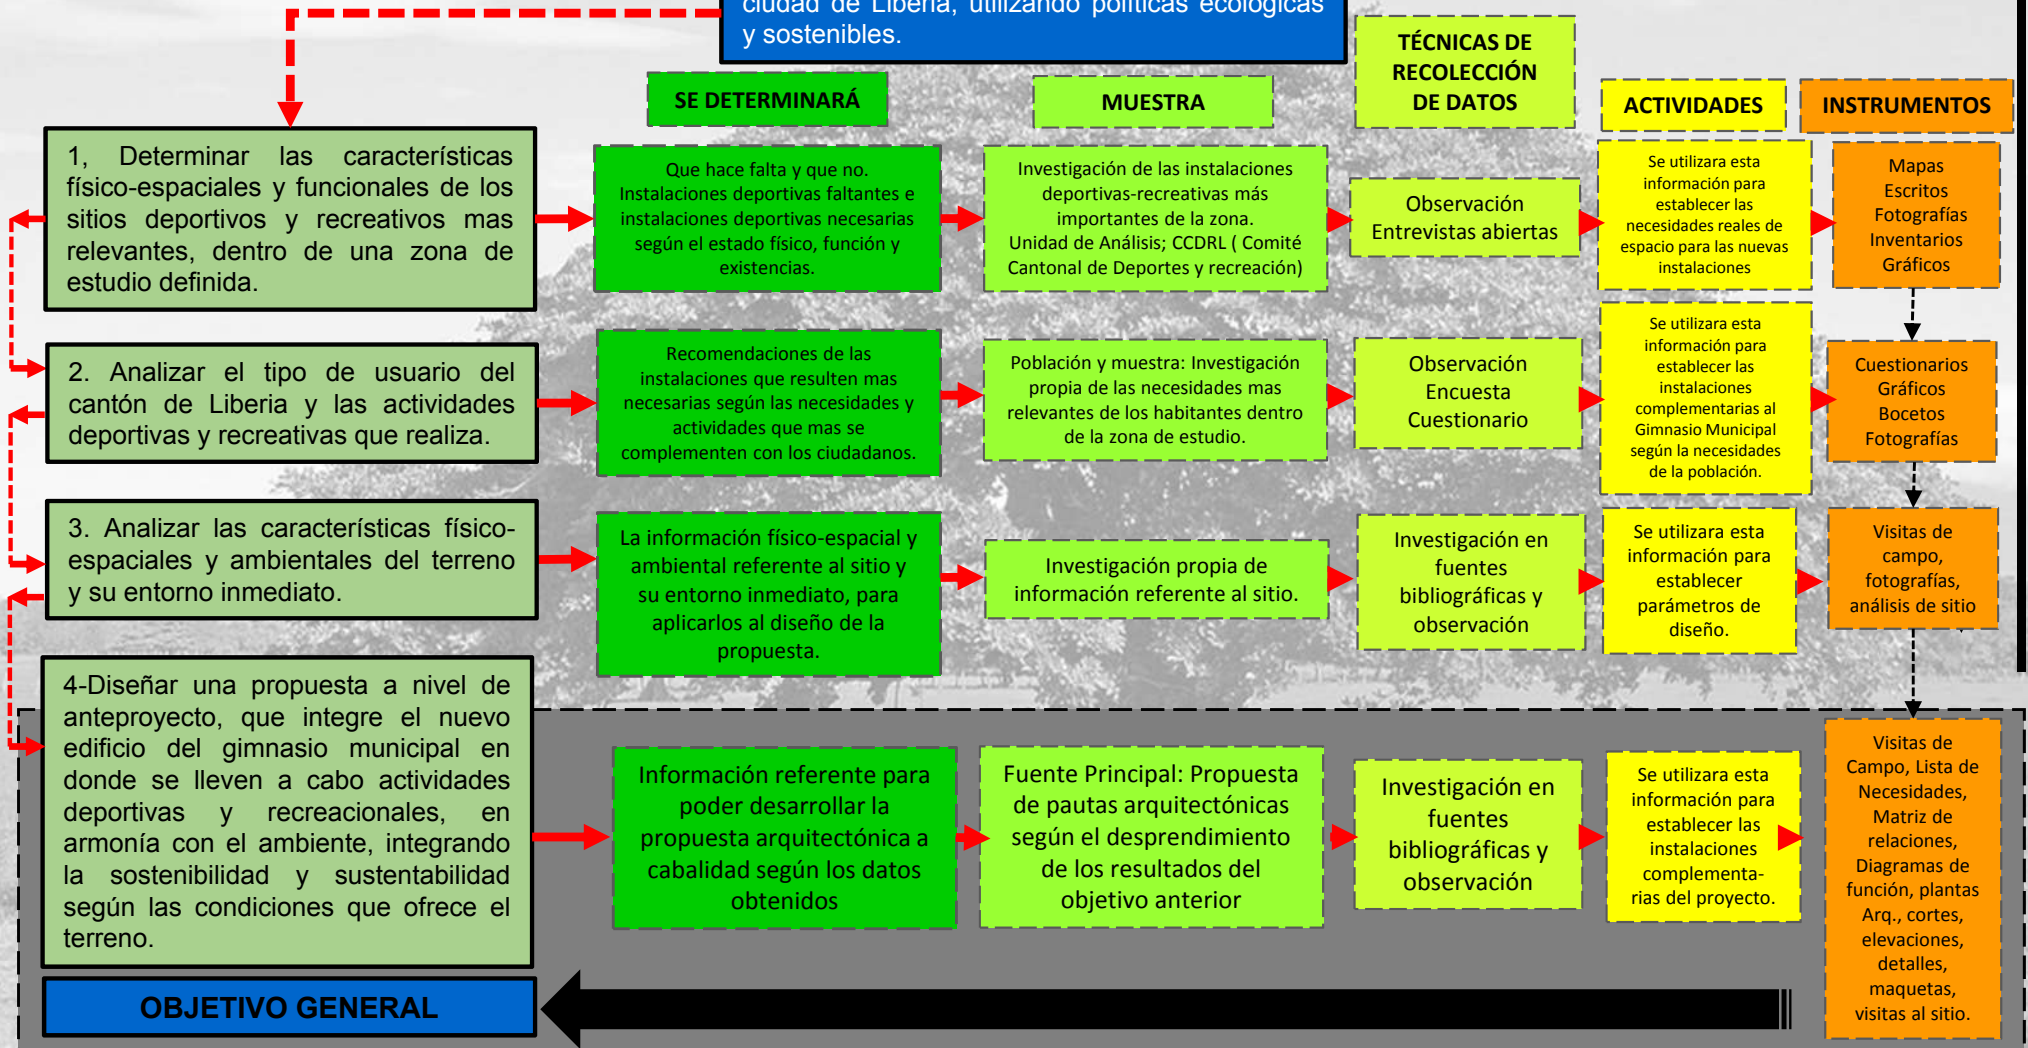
ciudad de Liberia, utilizando políticas ecológicas y sostenibles.

SE DETERMINARÁ

MUESTRA

TÉCNICAS DE RECOLECCIÓN DE DATOS

ACTIVIDADES

INSTRUMENTOS

1, Determinar las características físico-espaciales y funcionales de los sitios deportivos y recreativos mas relevantes, dentro de una zona de estudio definida.

Que hace falta y que no. Instalaciones deportivas faltantes e instalaciones deportivas necesarias según el estado físico, función y existencias.

Investigación de las instalaciones deportivas-recreativas más importantes de la zona. Unidad de Análisis; CCDRL ( Comité Cantonal de Deportes y recreación)

Observación Entrevistas abiertas

Se utilizara esta información para establecer las necesidades reales de espacio para las nuevas instalaciones

Mapas Escritos Fotografías Inventarios Gráficos

2. Analizar el tipo de usuario del cantón de Liberia y las actividades deportivas y recreativas que realiza.

Recomendaciones de las instalaciones que resulten mas necesarias según las necesidades y actividades que mas se complementen con los ciudadanos.

Población y muestra: Investigación propia de las necesidades mas relevantes de los habitantes dentro de la zona de estudio.

Observación Encuesta Cuestionario

Se utilizara esta información para establecer las instalaciones complementarias al Gimnasio Municipal según la necesidades de la población.

Cuestionarios Gráficos Bocetos Fotografías

3. Analizar las características físico-espaciales y ambientales del terreno y su entorno inmediato.

La información físico-espacial y ambiental referente al sitio y su entorno inmediato, para aplicarlos al diseño de la propuesta.

Investigación propia de información referente al sitio.

Investigación en fuentes bibliográficas y observación

Se utilizara esta información para establecer parámetros de diseño.

Visitas de campo, fotografías, análisis de sitio

4-Diseñar una propuesta a nivel de anteproyecto, que integre el nuevo edificio del gimnasio municipal en donde se lleven a cabo actividades deportivas y recreacionales, en armonía con el ambiente, integrando la sostenibilidad y sustentabilidad según las condiciones que ofrece el terreno.

Información referente para poder desarrollar la propuesta arquitectónica a cabalidad según los datos obtenidos

Fuente Principal: Propuesta de pautas arquitectónicas según el desprendimiento de los resultados del objetivo anterior

Investigación en fuentes bibliográficas y observación

Se utilizara esta información para establecer las instalaciones complementarias del proyecto.

Visitas de Campo, Lista de Necesidades, Matriz de relaciones, Diagramas de función, plantas Arq., cortes, elevaciones, detalles, maquetas, visitas al sitio.

OBJETIVO GENERAL